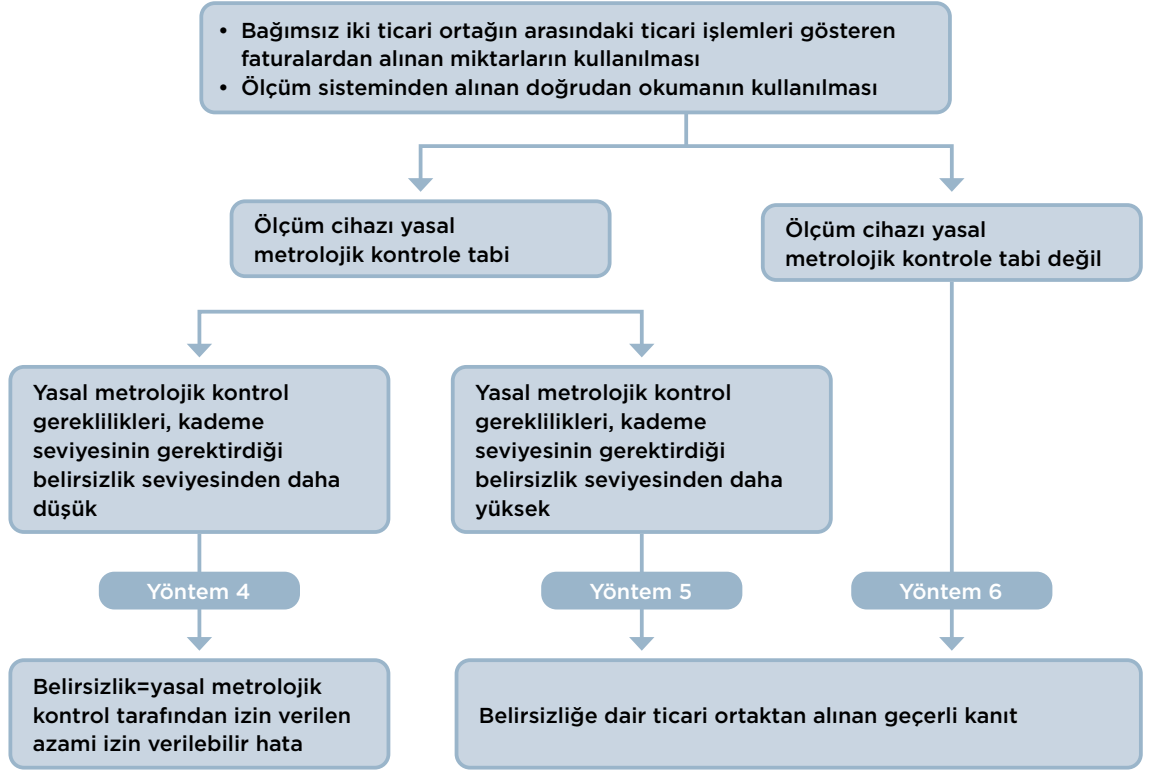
• Bağımsız iki ticari ortağın arasındaki ticari işlemleri gösteren faturalardan alınan miktarların kullanılması
• Ölçüm sisteminden alınan doğrudan okumanın kullanılması

Ölçüm cihazı yasal metrolojik kontrole tabi

Ölçüm cihazı yasal metrolojik kontrole tabi değil

Yasal metrolojik kontrol gereklilikleri, kademe seviyesinin gerektirdiği belirsizlik seviyesinden daha düşük

Yasal metrolojik kontrol gereklilikleri, kademe seviyesinin gerektirdiği belirsizlik seviyesinden daha yüksek

Yöntem 4

Yöntem 5

Yöntem 6

Belirsizlik=yasal metrolojik kontrol tarafından izin verilen azami izin verilebilir hata

Belirsizliğe dair ticari ortaktan alınan geçerli kanıt